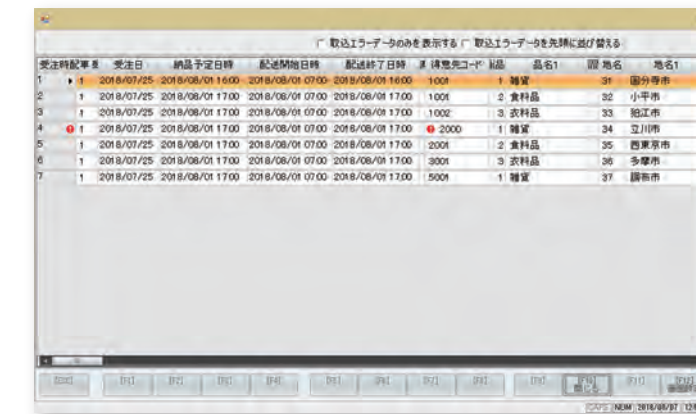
取込エラーデータのみを表示する　取込エラーデータを先頭に並び替える

| 受注時 | 配車 | 受注日 | 納品予定日時 | 配送開始日時 | 配送終了日時 | 得意先コード | 品 | 品名1 | 地名 | 地名1 |
|---|---|---|---|---|---|---|---|---|---|---|
| 1 | 1 | 2018/07/25 | 2018/08/01 16:00 | 2018/08/01 07:00 | 2018/08/01 16:00 | 1001 | 1 | 雑貨 | 31 | 国分寺市 |
| 2 | 1 | 2018/07/25 | 2018/08/01 17:00 | 2018/08/01 07:00 | 2018/08/01 17:00 | 1001 | 2 | 食料品 | 32 | 小平市 |
| 3 | 1 | 2018/07/25 | 2018/08/01 17:00 | 2018/08/01 07:00 | 2018/08/01 17:00 | 1002 | 3 | 衣料品 | 33 | 狛江市 |
| 4 | 1 | 2018/07/25 | 2018/08/01 17:00 | 2018/08/01 07:00 | 2018/08/01 17:00 | 2000 | 1 | 雑貨 | 34 | 立川市 |
| 5 | 1 | 2018/07/25 | 2018/08/01 17:00 | 2018/08/01 07:00 | 2018/08/01 17:00 | 2001 | 2 | 食料品 | 35 | 西東京市 |
| 6 | 1 | 2018/07/25 | 2018/08/01 17:00 | 2018/08/01 07:00 | 2018/08/01 17:00 | 3001 | 3 | 衣料品 | 36 | 多摩市 |
| 7 | 1 | 2018/07/25 | 2018/08/01 17:00 | 2018/08/01 07:00 | 2018/08/01 17:00 | 5001 | 1 | 雑貨 | 37 | 調布市 |

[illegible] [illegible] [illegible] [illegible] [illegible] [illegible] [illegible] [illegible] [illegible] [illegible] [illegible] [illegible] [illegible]

CAPS NUM 2018/08/07 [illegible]